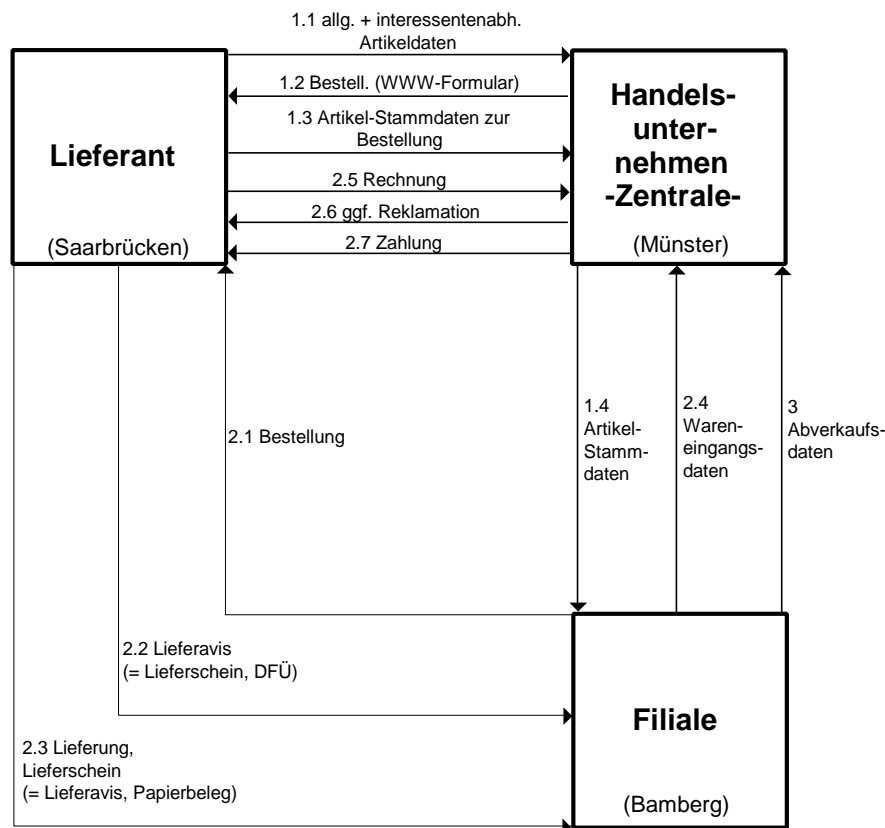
1.1 allg. + interessentenabh. Artikeldaten

1.2 Bestell. (WWW-Formular)

1.3 Artikel-Stammdaten zur Bestellung

2.5 Rechnung

2.6 ggf. Reklamation

2.7 Zahlung

Lieferant

(Saarbrücken)

Handels-unternehmen -Zentrale-

(Münster)

2.1 Bestellung

1.4 Artikel-Stamm-daten

2.4 Waren-eingangs-daten

3 Abverkaufs-daten

2.2 Lieferavis (= Lieferschein, DFÜ)

2.3 Lieferung, Lieferschein (= Lieferavis, Papierbeleg)

Filiale

(Bamberg)